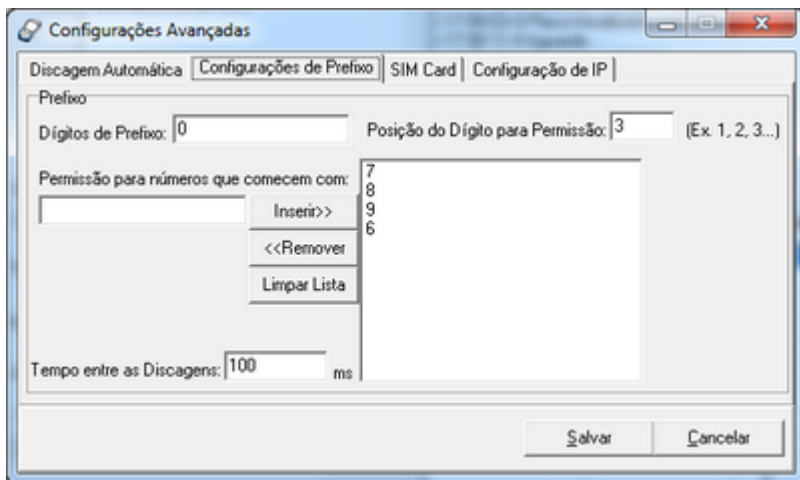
Configurações Avançadas

Discagem Automática | Configurações de Prefixo | SIM Card | Configuração de IP

Prefixo

Dígitos de Prefixo: 0

Posição do Dígito para Permissão: 3 (Ex. 1, 2, 3...)

Permissão para números que comecem com:

Inserir>>

<<Remover

Limpar Lista

7
8
9
6

Tempo entre as Discagens: 100 ms

Salvar

Cancelar